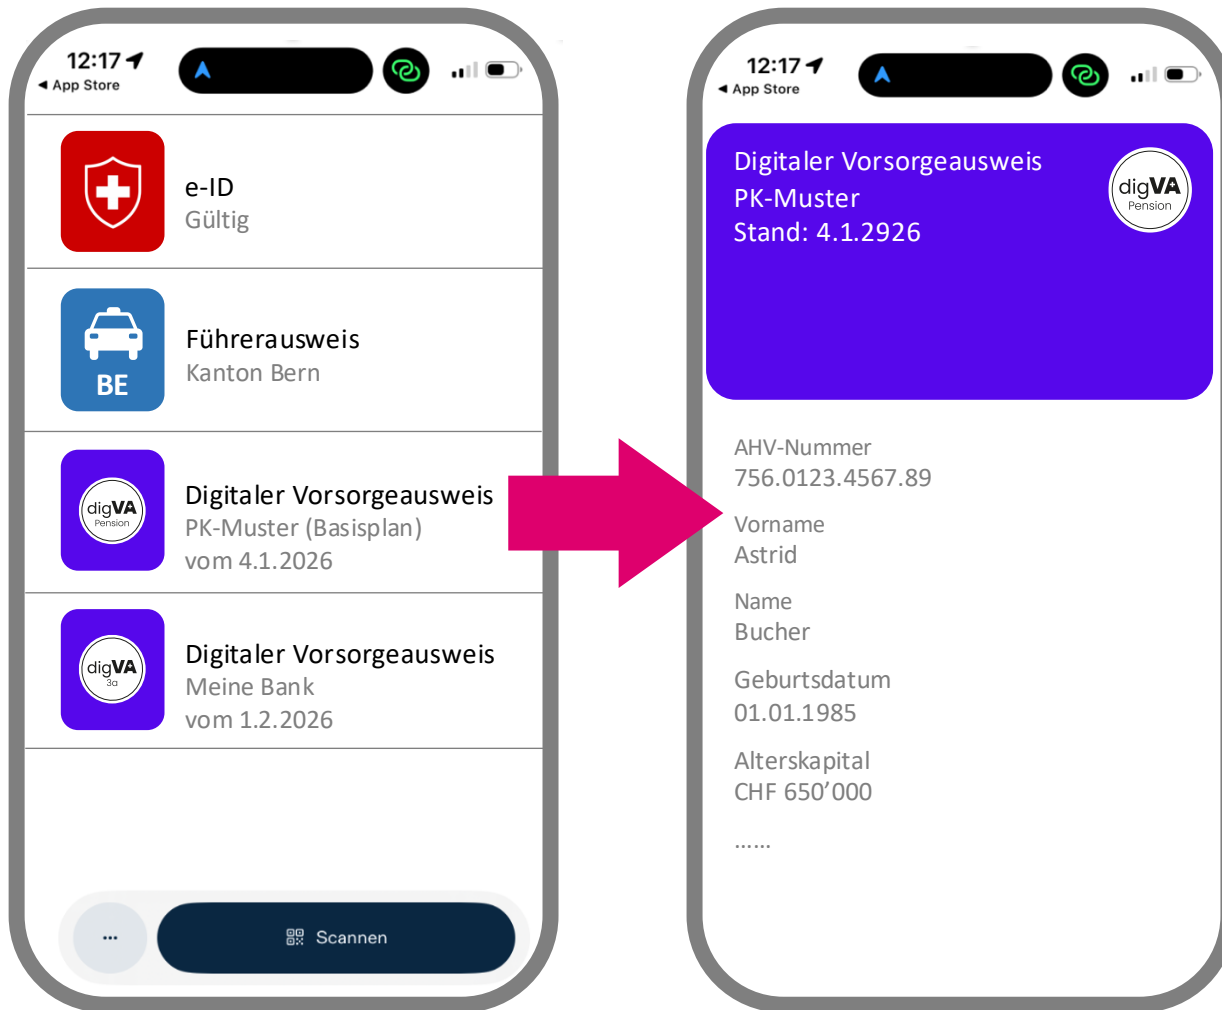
12:17
◂ App Store

e-ID
Gültig

BE
Führerausweis
Kanton Bern

digVA Pension
Digitaler Vorsorgeausweis
PK-Muster (Basisplan)
vom 4.1.2026

digVA 3a
Digitaler Vorsorgeausweis
Meine Bank
vom 1.2.2026

...
Scannen

12:17
◂ App Store

Digitaler Vorsorgeausweis
PK-Muster
Stand: 4.1.2926

digVA Pension

AHV-Nummer
756.0123.4567.89

Vorname
Astrid

Name
Bucher

Geburtsdatum
01.01.1985

Alterskapital
CHF 650’000

……